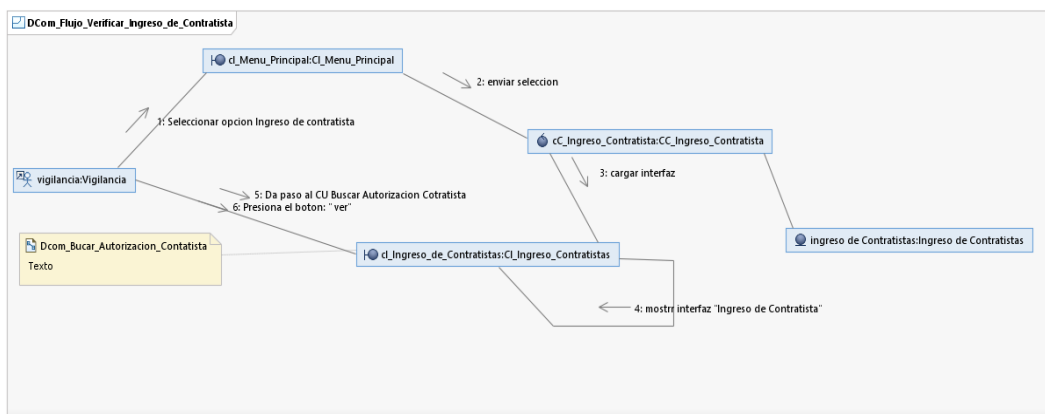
DCom_Flujo_Verificar_Ingreso_de_Contratista

cl_Menu_Principal:Cl_Menu_Principal

2: enviar seleccion

1: Seleccionar opcion Ingreso de contratista

cC_Ingreso_Contratista:CC_Ingreso_Contratista

3: cargar interfaz

vigilancia:Vigilancia

5: Da paso al CU Buscar Autorizacion Cotratista
6: Presiona el boton: " ver"

Dcom_Bucar_Autorizacion_Contatista
Texto

cl_Ingreso_de_Contratistas:Cl_Ingreso_Contratistas

ingreso de Contratistas:Ingreso de Contratistas

4: mostrr interfaz "Ingreso de Contratista"